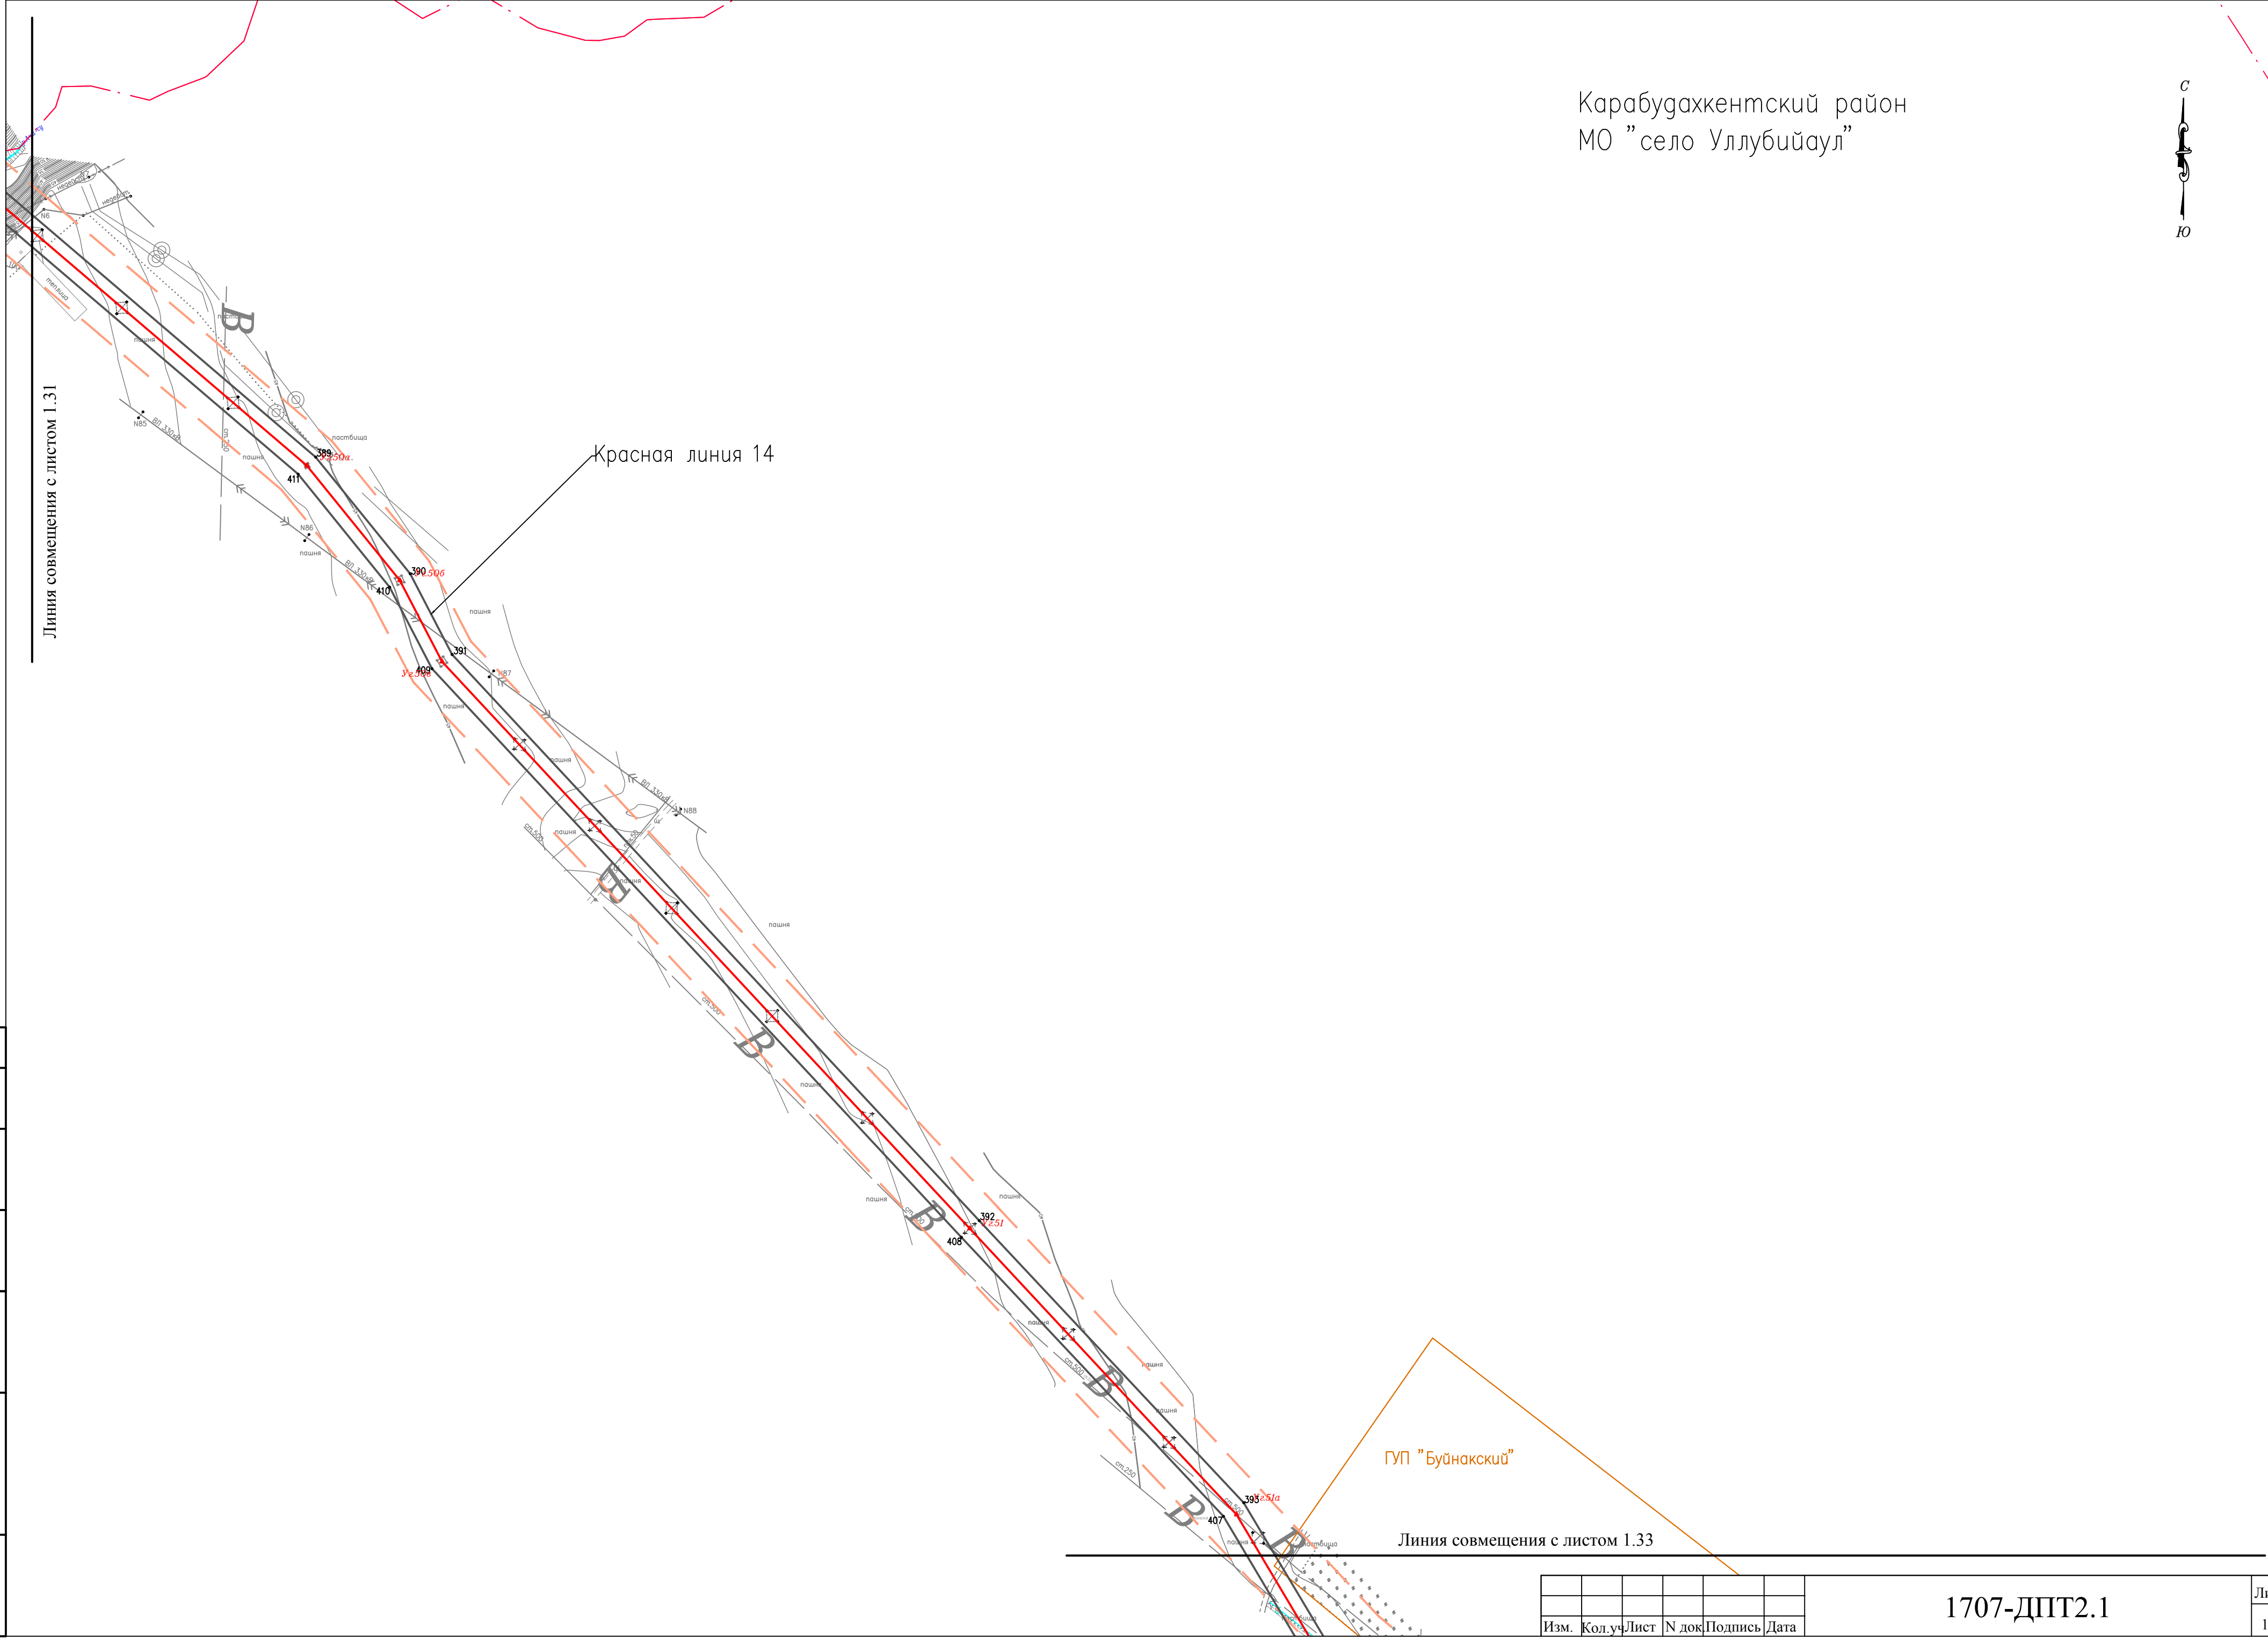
Карабудахкентский район
МО "село Уллубийаул"

С
Ю

Линия совмещения с листом 1.31

Красная линия 14

N6
пашня
N85
ВЛ 330кВ
пастбища
389
Уг.50а
411
N86
пашня
390
Уг.50б
410
пашня
391
409
Уг.50в
N87
пашня
N88
пашня
пашня
пашня
пашня
пашня
пашня
392
Уг.51
408
пашня
пашня
пашня
393
Уг.51а
407
пашня
пастбища

ГУП "Буйнакский"

Линия совмещения с листом 1.33

| | | | | | |
|---|---|---|---|---|---|
| | | | | | |
| Изм. | Кол.уч | Лист | N док | Подпись | Дата |

1707-ДПТ2.1

Ли
1